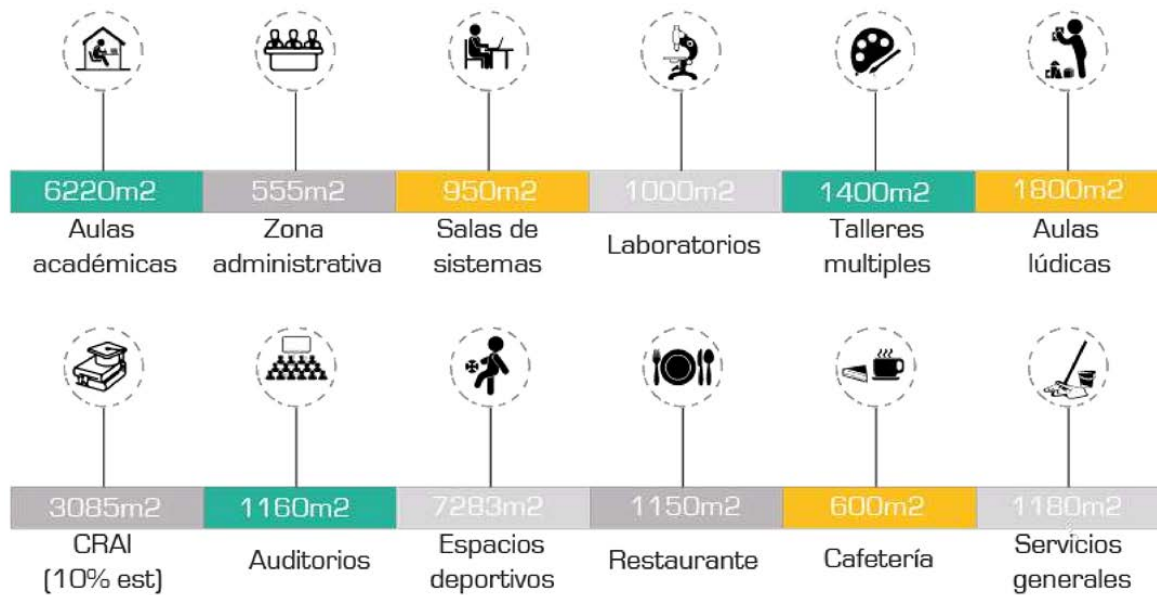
6220m2
Aulas académicas

555m2
Zona administrativa

950m2
Salas de sistemas

1000m2
Laboratorios

1400m2
Talleres multiples

1800m2
Aulas lúdicas

3085m2
CRAI (10% est)

1160m2
Auditorios

7283m2
Espacios deportivos

1150m2
Restaurante

600m2
Cafetería

1180m2
Servicios generales